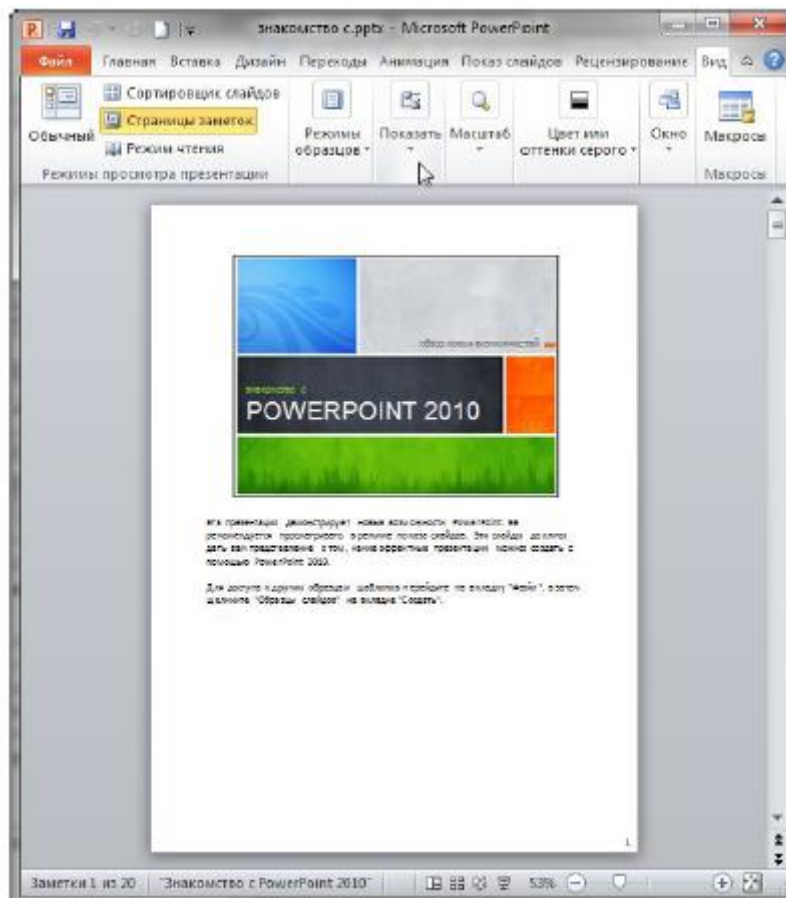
знакомство с.pptx - Microsoft PowerPoint

Файл Главная Вставка Дизайн Переходы Анимация Показ слайдов Рецензирование Вид

Обычный
Сортировщик слайдов
Страницы заметок
Режим чтения
Режимы просмотра презентации
Режимы образцов
Показать
Масштаб
Цвет или оттенки серого
Окно
Макросы
Макросы

обзор новых возможностей
знакомство с
POWERPOINT 2010

Эта презентация демонстрирует новые возможности PowerPoint. Ее рекомендуется просматривать в режиме показа слайдов. Эти слайды должны дать вам представление о том, какие эффектные презентации можно создать с помощью PowerPoint 2010.

Для доступа к другим образцам шаблонов перейдите на вкладку "Файл", а затем щелкните "Образцы слайдов" на вкладке "Создать".

1

Заметки 1 из 20 "Знакомство с PowerPoint 2010" 53%